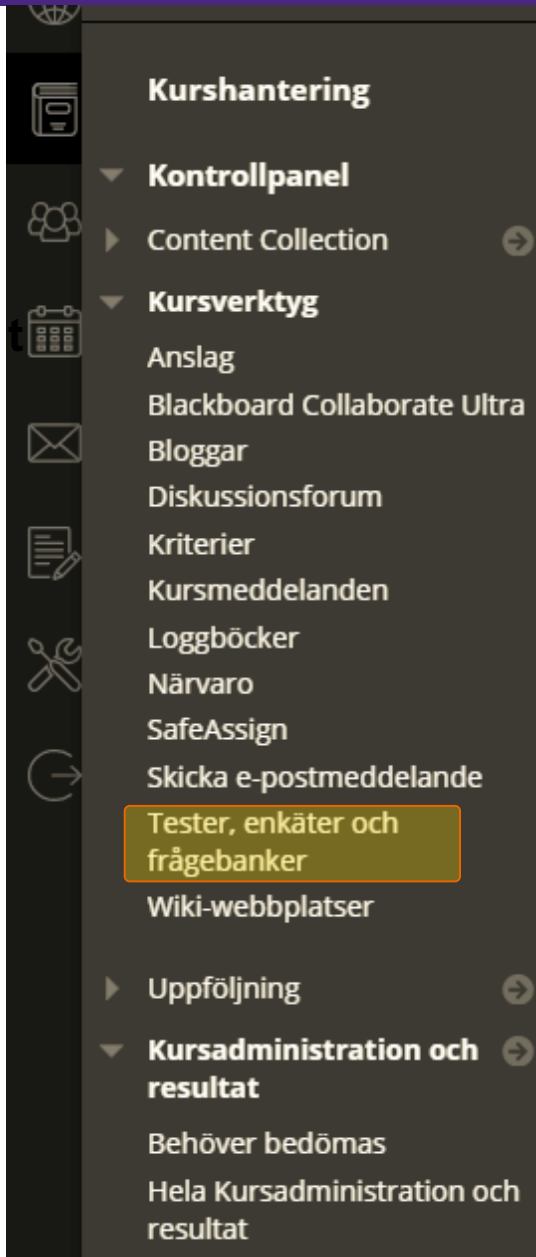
Kurshantering

Kontrollpanel

Content Collection

Kursverktyg

Anslag

Blackboard Collaborate Ultra

Bloggar

Diskussionsforum

Kriterier

Kursmeddelanden

Loggböcker

Närvaro

SafeAssign

Skicka e-postmeddelande

Tester, enkäter och frågebanker

Wiki-webbplatser

Uppföljning

Kursadministration och resultat

Behöver bedömas

Hela Kursadministration och resultat